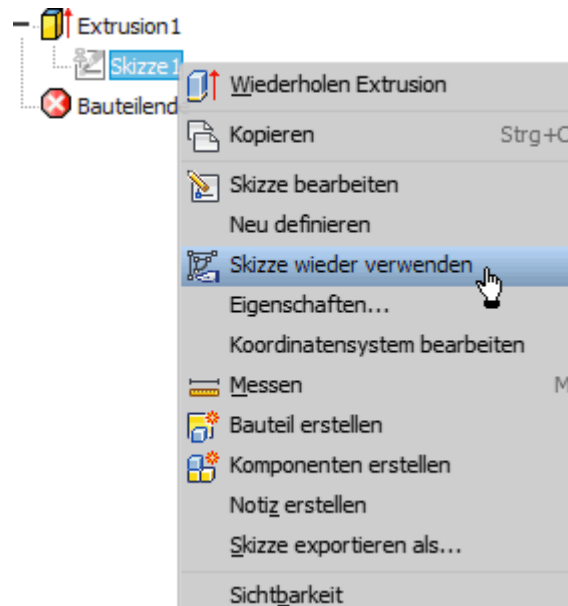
Extrusion1
Skizze1
Bauteilend

Wiederholen Extrusion
Kopieren Strg+C
Skizze bearbeiten
Neu definieren
Skizze wieder verwenden
Eigenschaften...
Koordinatensystem bearbeiten
Messen M
Bauteil erstellen
Komponenten erstellen
Notiz erstellen
Skizze exportieren als...
Sichtbarkeit